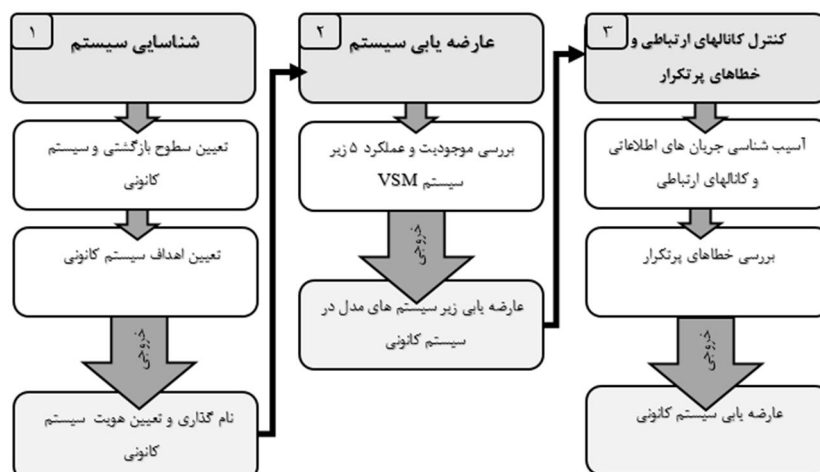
۳
کنترل کانالهای ارتباطی و خطاهای پرتکرار

آسیب شناسی جریان های اطلاعاتی و کانالهای ارتباطی

بررسی خطاهای پرتکرار

خروجی

عارضه یابی سیستم کانونی

۲
عارضه یابی سیستم

بررسی موجودیت و عملکرد ۵ زیر سیستم VSM

خروجی

عارضه یابی زیرسیستم های مدل در سیستم کانونی

۱
شناسایی سیستم

تعیین سطوح بازگشتی و سیستم کانونی

تعیین اهداف سیستم کانونی

خروجی

نام گذاری و تعیین هویت سیستم کانونی